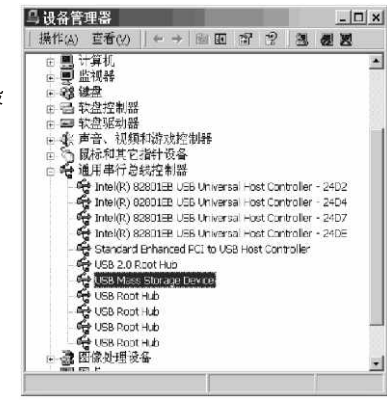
设备管理器

操作(A) 查看(V)

计算机
监视器
键盘
软盘控制器
软盘驱动器
声音、视频和游戏控制器
鼠标和其它指针设备
通用串行总线控制器
Intel(R) 82801EB USB Universal Host Controller - 24D2
Intel(R) 82801EB USB Universal Host Controller - 24D4
Intel(R) 82801EB USB Universal Host Controller - 24D7
Intel(R) 82801EB USB Universal Host Controller - 24DE
Standard Enhanced PCI to USB Host Controller
USB 2.0 Root Hub
USB Mass Storage Device
USB Root Hub
USB Root Hub
USB Root Hub
USB Root Hub
图像处理设备